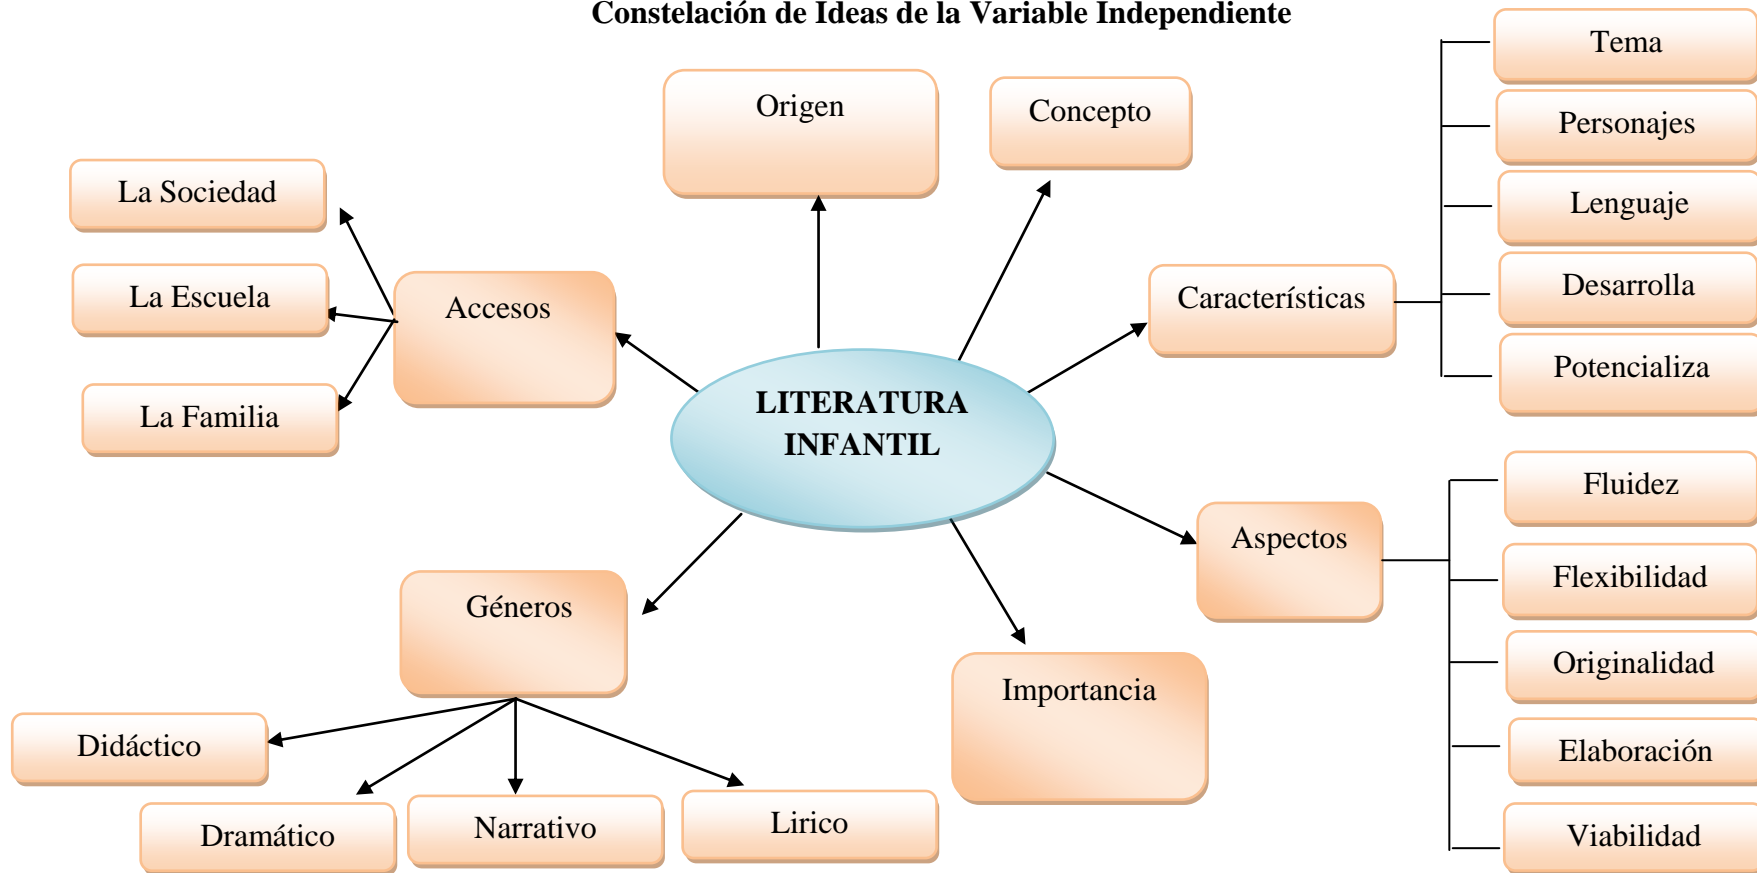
Constelación de Ideas de la Variable Independiente

Origen

Concepto

Tema

Personajes

Lenguaje

Desarrolla

Potencializa

La Sociedad

La Escuela

La Familia

Accesos

LITERATURA INFANTIL

Características

Aspectos

Fluidez

Flexibilidad

Originalidad

Elaboración

Viabilidad

Géneros

Importancia

Didáctico

Dramático

Narrativo

Lirico